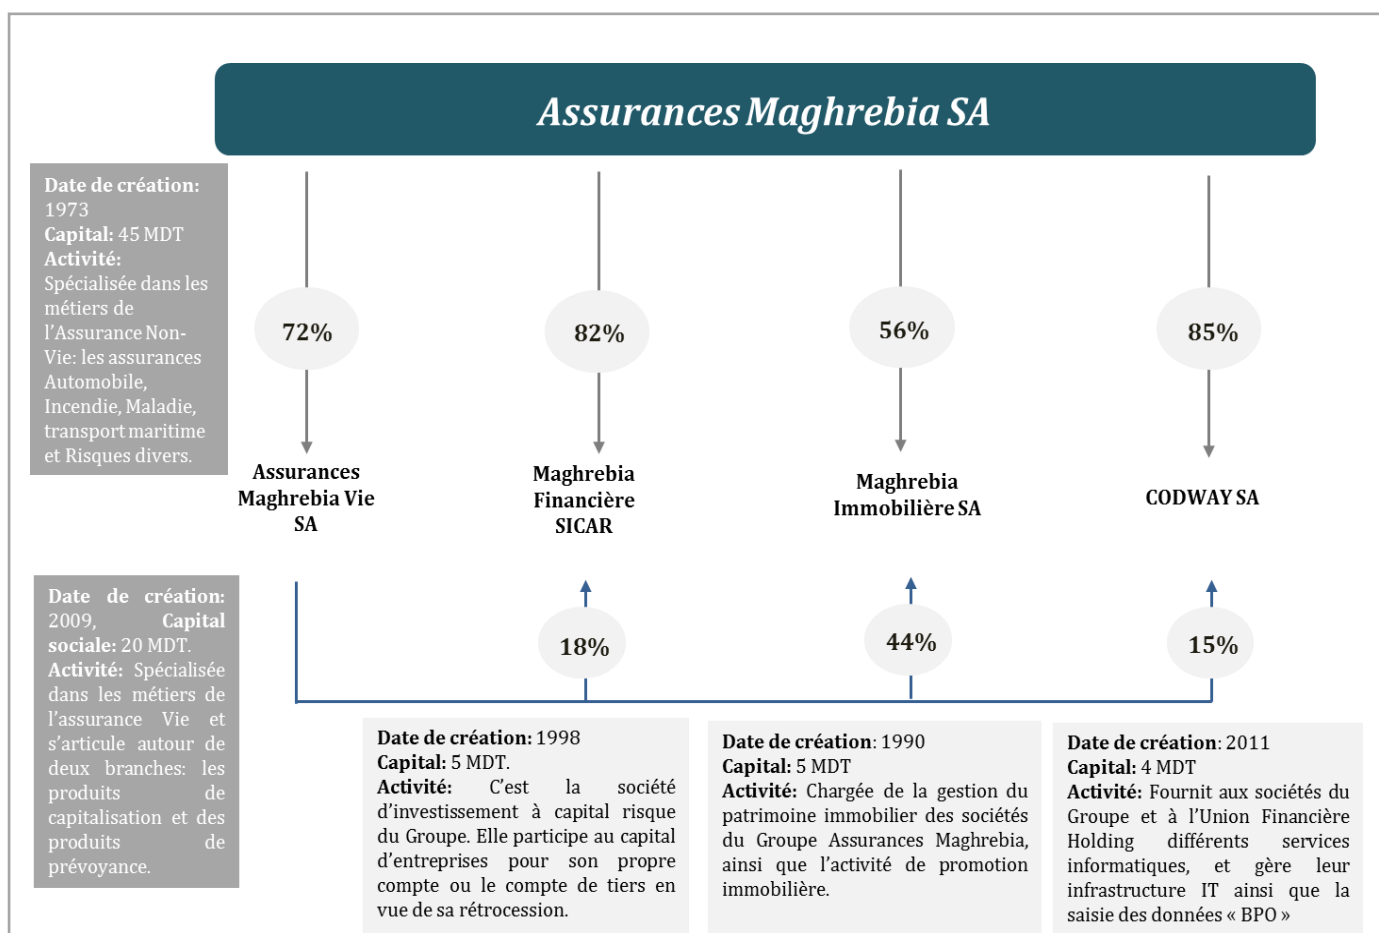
Assurances Maghrebia SA

Date de création: 1973
Capital: 45 MDT
Activité: Spécialisée dans les métiers de l'Assurance Non-Vie: les assurances Automobile, Incendie, Maladie, transport maritime et Risques divers.

72%

82%

56%

85%

Assurances Maghrebia Vie SA

Maghrebia Financière SICAR

Maghrebia Immobilière SA

CODWAY SA

Date de création: 2009, Capital sociale: 20 MDT.
Activité: Spécialisée dans les métiers de l'assurance Vie et s'articule autour de deux branches: les produits de capitalisation et des produits de prévoyance.

18%

44%

15%

Date de création: 1998
Capital: 5 MDT.
Activité: C'est la société d'investissement à capital risque du Groupe. Elle participe au capital d'entreprises pour son propre compte ou le compte de tiers en vue de sa rétrocession.

Date de création: 1990
Capital: 5 MDT
Activité: Chargée de la gestion du patrimoine immobilier des sociétés du Groupe Assurances Maghrebia, ainsi que l'activité de promotion immobilière.

Date de création: 2011
Capital: 4 MDT
Activité: Fournit aux sociétés du Groupe et à l'Union Financière Holding différents services informatiques, et gère leur infrastructure IT ainsi que la saisie des données « BPO »